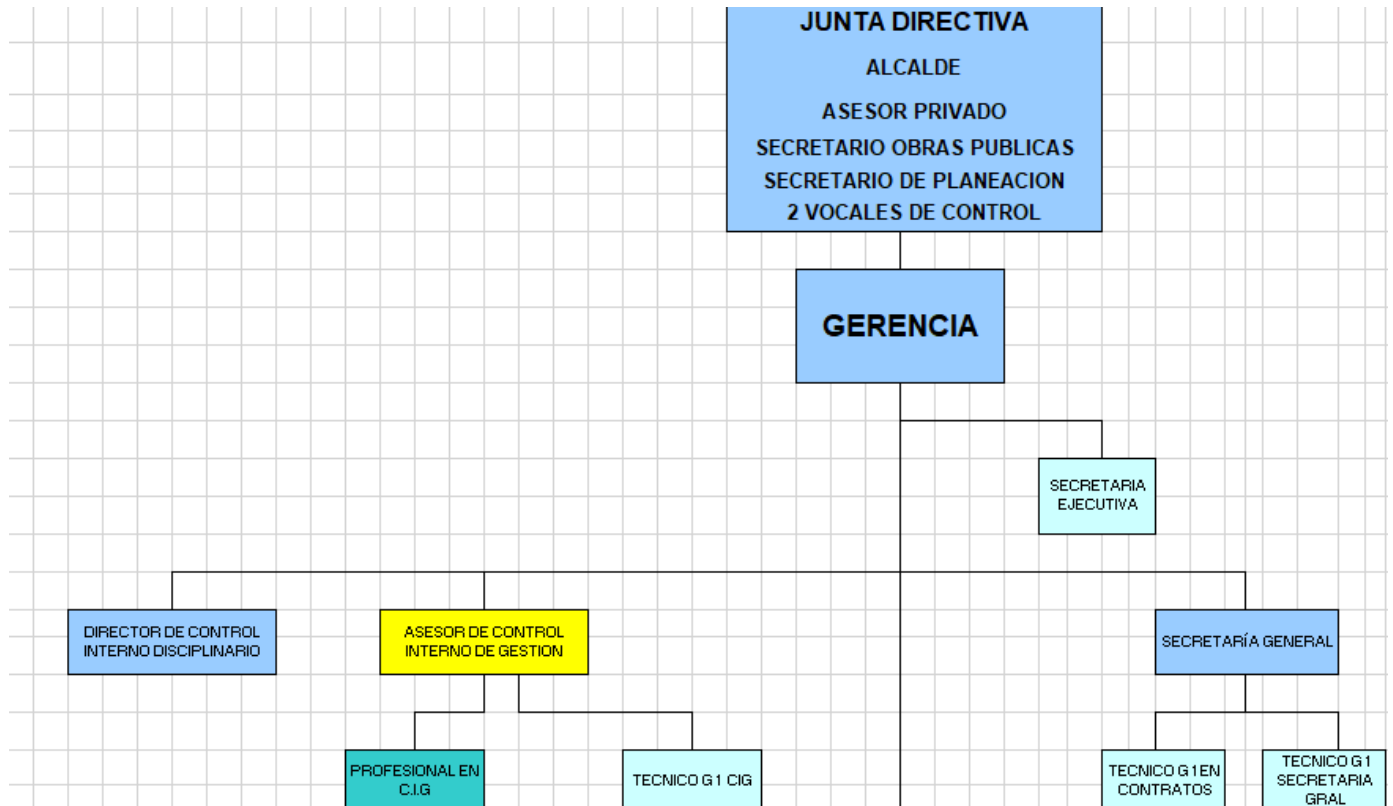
JUNTA DIRECTIVA
ALCALDE
ASESOR PRIVADO
SECRETARIO OBRAS PUBLICAS
SECRETARIO DE PLANEACION
2 VOCALES DE CONTROL

GERENCIA

SECRETARIA EJECUTIVA

DIRECTOR DE CONTROL INTERNO DISCIPLINARIO

ASESOR DE CONTROL INTERNO DE GESTION

SECRETARÍA GENERAL

PROFESIONAL EN C.I.G

TECNICO G 1 CIG

TECNICO G 1 EN CONTRATOS

TECNICO G 1 SECRETARIA GRAL